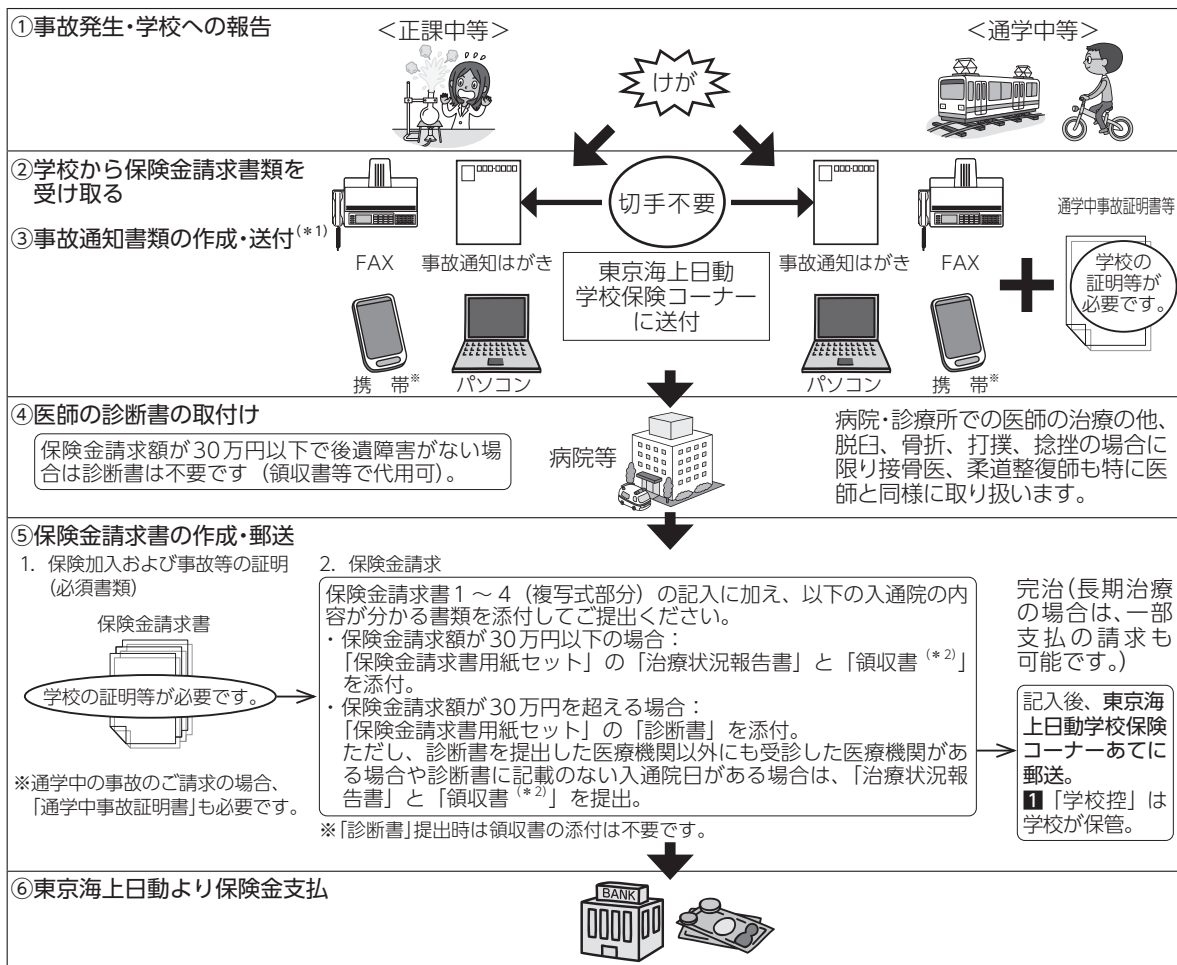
①事故発生・学校への報告

<正課中等>

けが

<通学中等>

②学校から保険金請求書類を受け取る

③事故通知書類の作成・送付$^{(*1)}$

FAX

事故通知はがき

切手不要

東京海上日動
学校保険コーナー
に送付

事故通知はがき

FAX

通学中事故証明書等

学校の証明等が必要です。

携　帯$^{※}$

パソコン

パソコン

携　帯$^{※}$

④医師の診断書の取付け

保険金請求額が30万円以下で後遺障害がない場合は診断書は不要です（領収書等で代用可）。

病院等

病院・診療所での医師の治療の他、脱臼、骨折、打撲、捻挫の場合に限り接骨医、柔道整復師も特に医師と同様に取り扱います。

⑤保険金請求書の作成・郵送

1. 保険加入および事故等の証明（必須書類）

保険金請求書

学校の証明等が必要です。

※通学中の事故のご請求の場合、「通学中事故証明書」も必要です。

2. 保険金請求

保険金請求書1～4（複写式部分）の記入に加え、以下の入通院の内容が分かる書類を添付してご提出ください。
・保険金請求額が30万円以下の場合：
「保険金請求書用紙セット」の「治療状況報告書」と「領収書$^{(*2)}$」を添付。
・保険金請求額が30万円を超える場合：
「保険金請求書用紙セット」の「診断書」を添付。
ただし、診断書を提出した医療機関以外にも受診した医療機関がある場合や診断書に記載のない入通院日がある場合は、「治療状況報告書」と「領収書$^{(*2)}$」を提出。

※「診断書」提出時は領収書の添付は不要です。

完治（長期治療の場合は、一部支払の請求も可能です。）

記入後、東京海上日動学校保険コーナーあてに郵送。
1「学校控」は学校が保管。

⑥東京海上日動より保険金支払

BANK